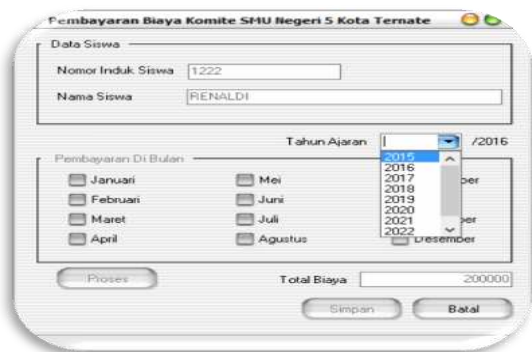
Pembayaran Biaya Komite SMU Negeri 5 Kota Ternate

Data Siswa

Nomor Induk Siswa 1222

Nama Siswa RENALDI

Tahun Ajaran /2016

2015
2016
2017
2018
2019
2020
2021
2022

Pembayaran Di Bulan

Januari
Februari
Maret
April

Mei
Juni
Juli
Agustus

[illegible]ber
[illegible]ber
Desember

Proses

Total Biaya 200000

Simpan

Batal